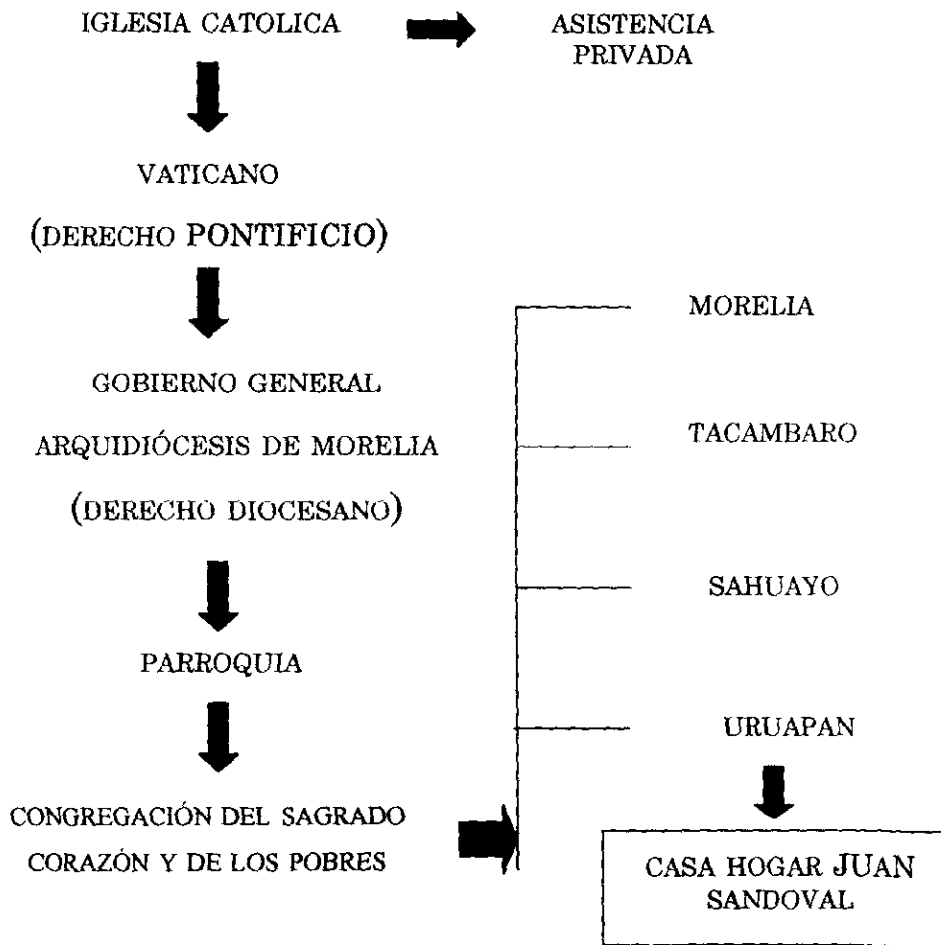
IGLESIA CATOLICA

ASISTENCIA PRIVADA

VATICANO

(DERECHO PONTIFICIO)

GOBIERNO GENERAL

ARQUIDIÓCESIS DE MORELIA

(DERECHO DIOCESANO)

PARROQUIA

CONGREGACIÓN DEL SAGRADO CORAZÓN Y DE LOS POBRES

MORELIA

TACAMBARO

SAHUAYO

URUAPAN

CASA HOGAR JUAN SANDOVAL